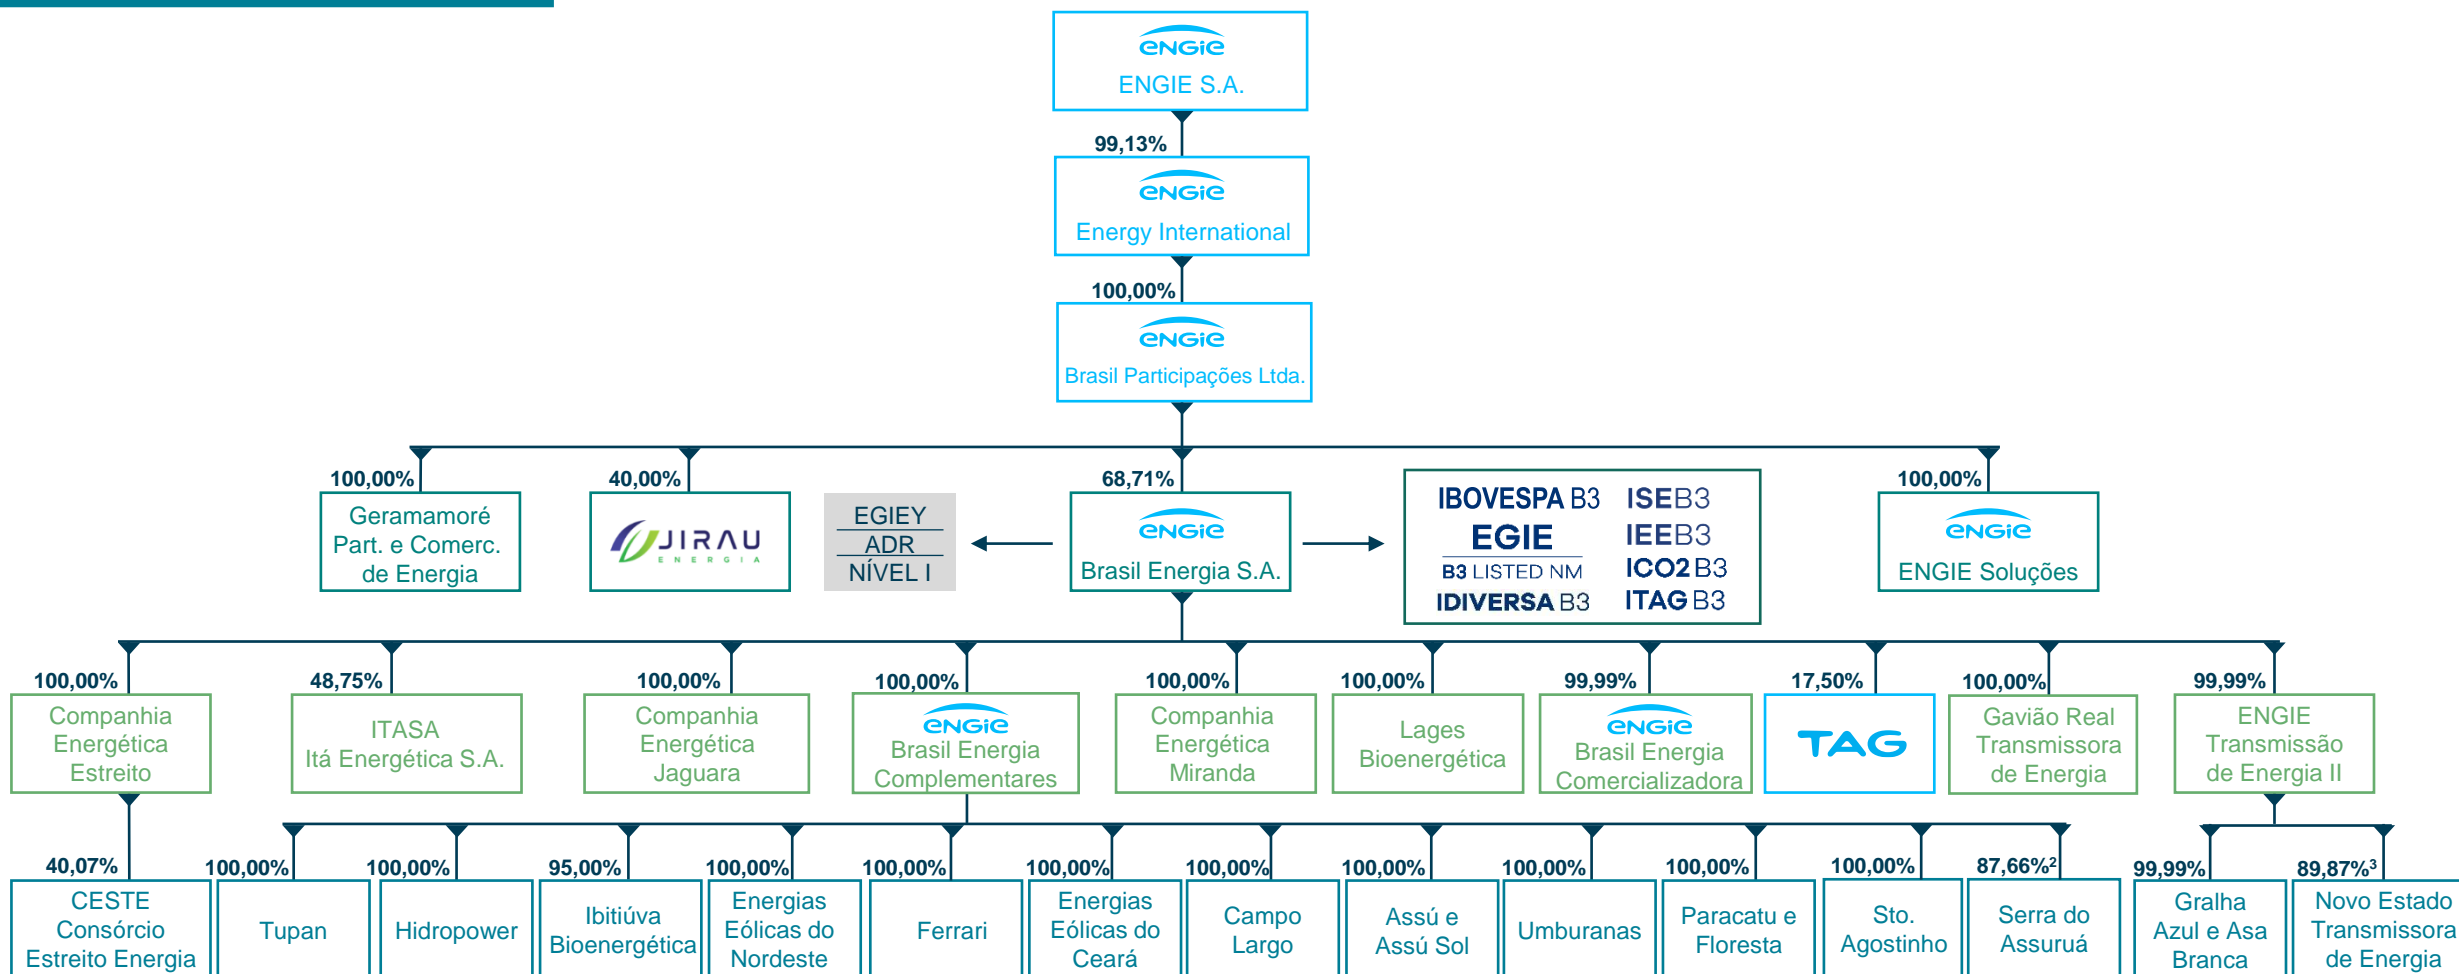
ENGIE
ENGIE S.A.

99,13%

ENGIE
Energy International

100,00%

ENGIE
Brasil Participações Ltda.

100,00%
Geramamoré Part. e Comerc. de Energia

40,00%
JIRAU ENERGIA

EGIEY
ADR
NÍVEL I

68,71%
ENGIE
Brasil Energia S.A.

IBOVESPA B3
EGIE
B3 LISTED NM
IDIVERSA B3
ISE B3
IEE B3
ICO2 B3
ITAG B3

100,00%
ENGIE
ENGIE Soluções

100,00%
Companhia Energética Estreito

48,75%
ITASA
Itá Energética S.A.

100,00%
Companhia Energética Jaguara

100,00%
ENGIE
Brasil Energia Complementares

100,00%
Companhia Energética Miranda

100,00%
Lages Bioenergética

99,99%
ENGIE
Brasil Energia Comercializadora

17,50%
TAG

100,00%
Gavião Real Transmissora de Energia

99,99%
ENGIE Transmissão de Energia II

40,07%
CESTE Consórcio Estreito Energia

100,00%
Tupan

100,00%
Hidropower

95,00%
Ibitiúva Bioenergética

100,00%
Energias Eólicas do Nordeste

100,00%
Ferrari

100,00%
Energias Eólicas do Ceará

100,00%
Campo Largo

100,00%
Assú e Assú Sol

100,00%
Umburanas

100,00%
Paracatu e Floresta

100,00%
Sto. Agostinho

87,66%$^2$
Serra do Assuruá

99,99%
Gralha Azul e Asa Branca

89,87%$^3$
Novo Estado Transmissora de Energia